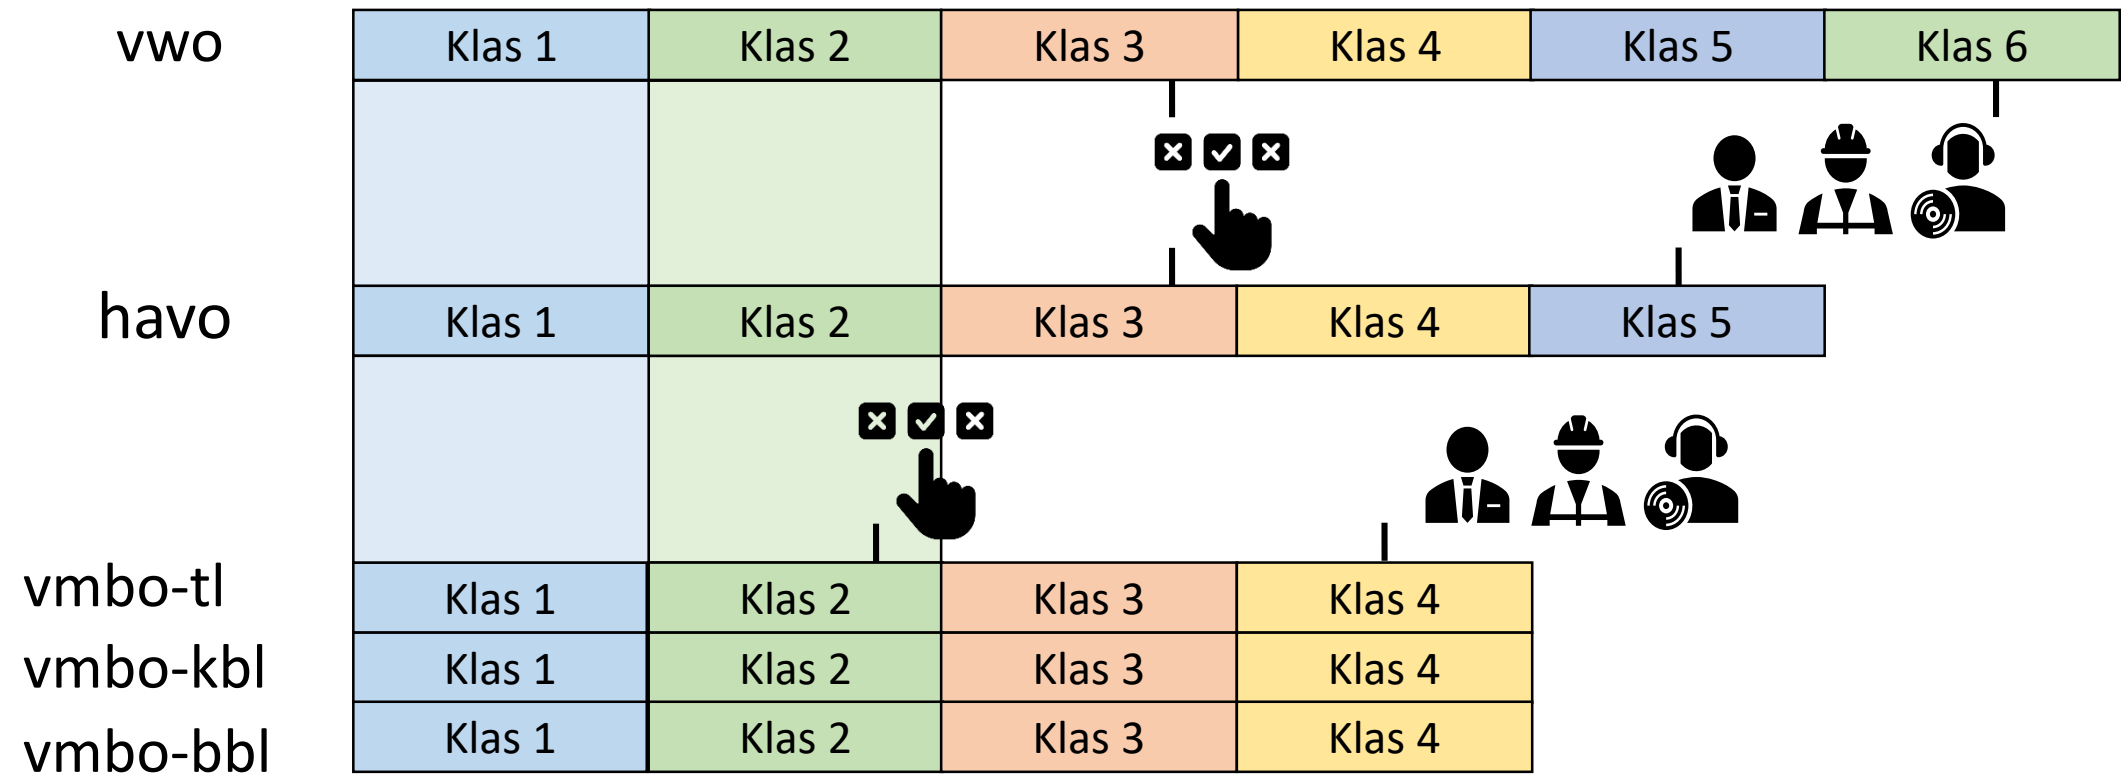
| vwo | Klas 1 | Klas 2 | Klas 3 | Klas 4 | Klas 5 | Klas 6 |
|---|---|---|---|---|---|---|
| havo | Klas 1 | Klas 2 | Klas 3 | Klas 4 | Klas 5 | |
| vmbo-tl | Klas 1 | Klas 2 | Klas 3 | Klas 4 | | |
| vmbo-kbl | Klas 1 | Klas 2 | Klas 3 | Klas 4 | | |
| vmbo-bbl | Klas 1 | Klas 2 | Klas 3 | Klas 4 | | |